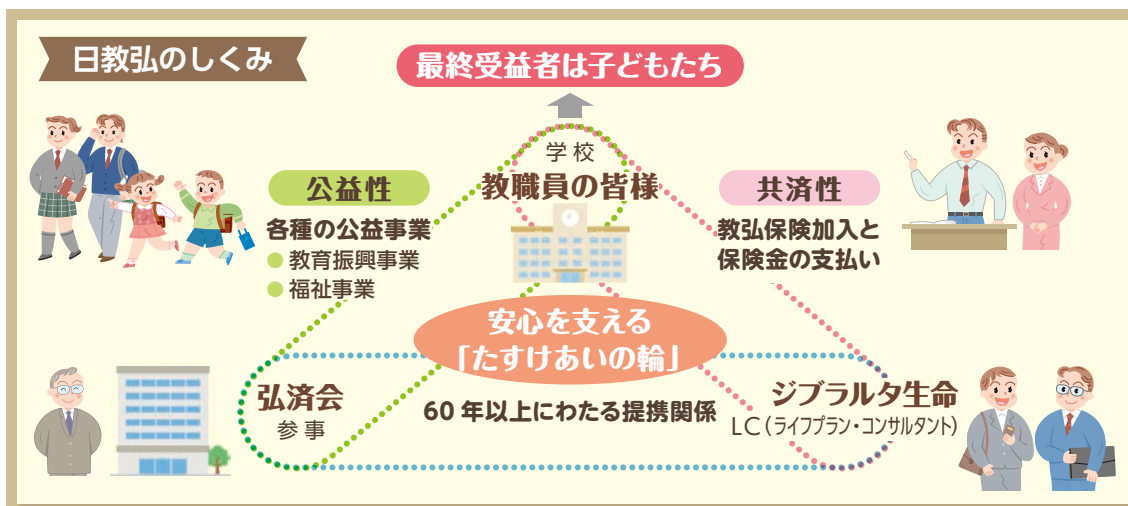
日教弘のしくみ

最終受益者は子どもたち

学校
教職員の皆様

公益性
各種の公益事業
● 教育振興事業
● 福祉事業

共済性
教弘保険加入と
保険金の支払い

安心を支える
「たすけあいの輪」

弘済会
参事

60年以上にわたる提携関係

ジブラルタ生命
LC（ライフプラン・コンサルタント）